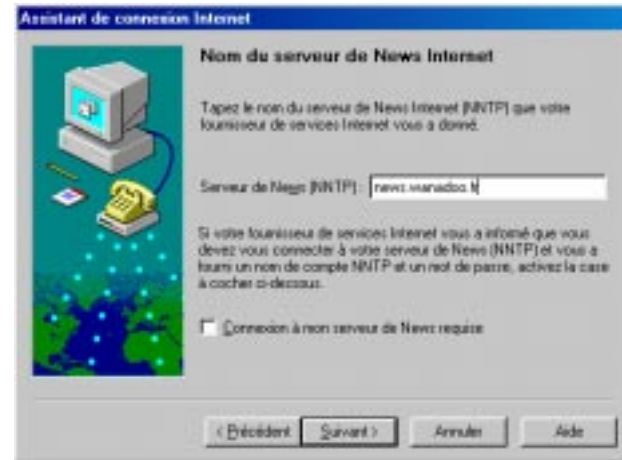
Assistant de connexion Internet

Nom du serveur de News Internet

Tapez le nom du serveur de News Internet (NNTP) que votre fournisseur de services Internet vous a donné.

Serveur de News (NNTP) : news.wanadoo.fr

Si votre fournisseur de services Internet vous a informé que vous devez vous connecter à votre serveur de News (NNTP) et vous a fourni un nom de compte NNTP et un mot de passe, activez la case à cocher ci-dessous.

Connexion à mon serveur de News requise

< Précédent | Suivant > | Annuler | Aide